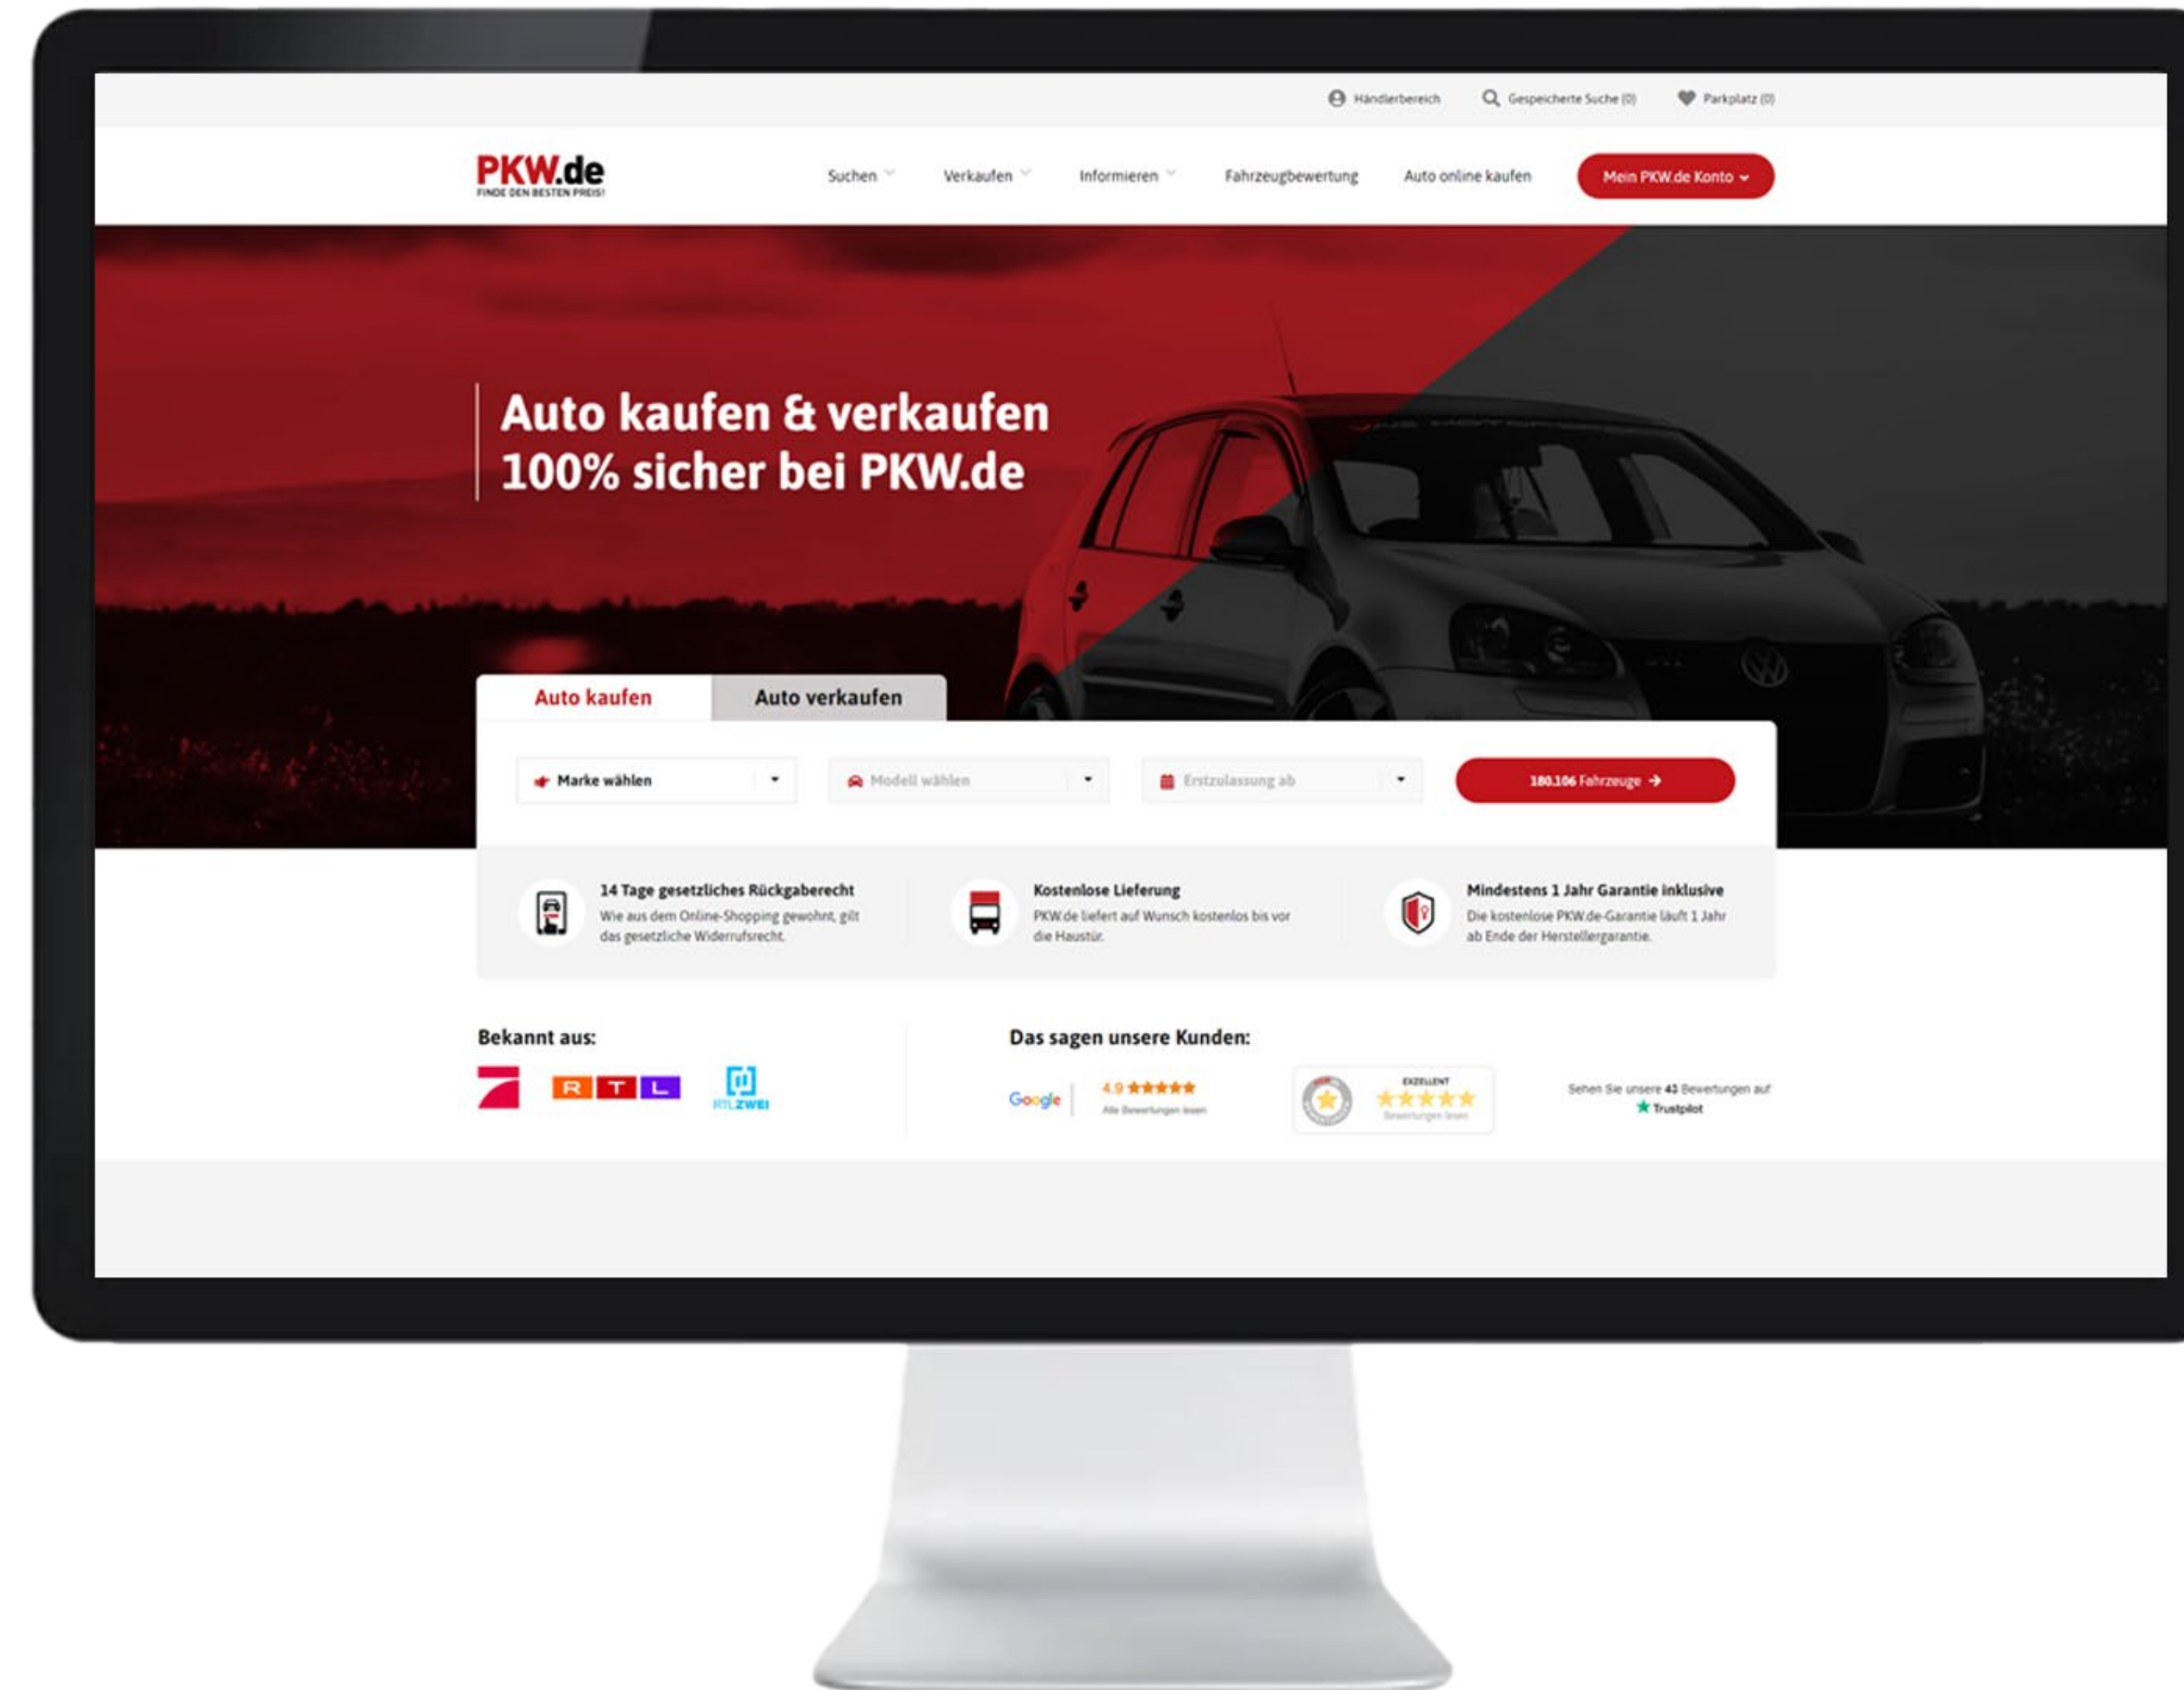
Händlerbereich Gespeicherte Suche (0) Parkplatz (0)

PKW.de
FINDE DEN BESTEN PREIS!

Suchen Verkaufen Informieren Fahrzeugbewertung Auto online kaufen Mein PKW.de Konto

Auto kaufen & verkaufen
100% sicher bei PKW.de

Auto kaufen Auto verkaufen

Marke wählen
Modell wählen
Erstzulassung ab
180.106 Fahrzeuge

14 Tage gesetzliches Rückgaberecht
Wie aus dem Online-Shopping gewohnt, gilt das gesetzliche Widerrufsrecht.

Kostenlose Lieferung
PKW.de liefert auf Wunsch kostenlos bis vor die Haustür.

Mindestens 1 Jahr Garantie inklusive
Die kostenlose PKW.de-Garantie läuft 1 Jahr ab Ende der Herstellergarantie.

Bekannt aus:
RTL RTLZWEI

Das sagen unsere Kunden:
Google 4.9 Alle Bewertungen lesen
EXZELLENT Bewertungen lesen
Sehen Sie unsere 43 Bewertungen auf Trustpilot